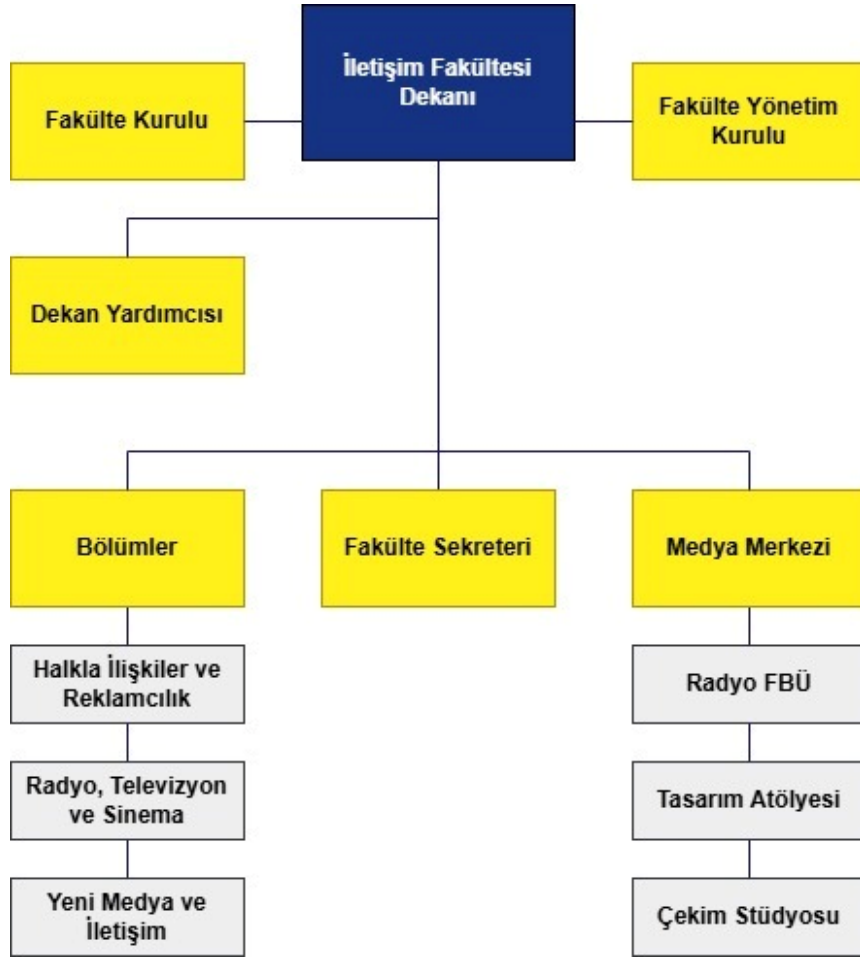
İletişim Fakültesi Dekanı

Fakülte Kurulu

Fakülte Yönetim Kurulu

Dekan Yardımcısı

Bölümler

Fakülte Sekreteri

Medya Merkezi

Halkla İlişkiler ve Reklamcılık

Radyo, Televizyon ve Sinema

Yeni Medya ve İletişim

Radyo FBÜ

Tasarım Atölyesi

Çekim Stüdyosu